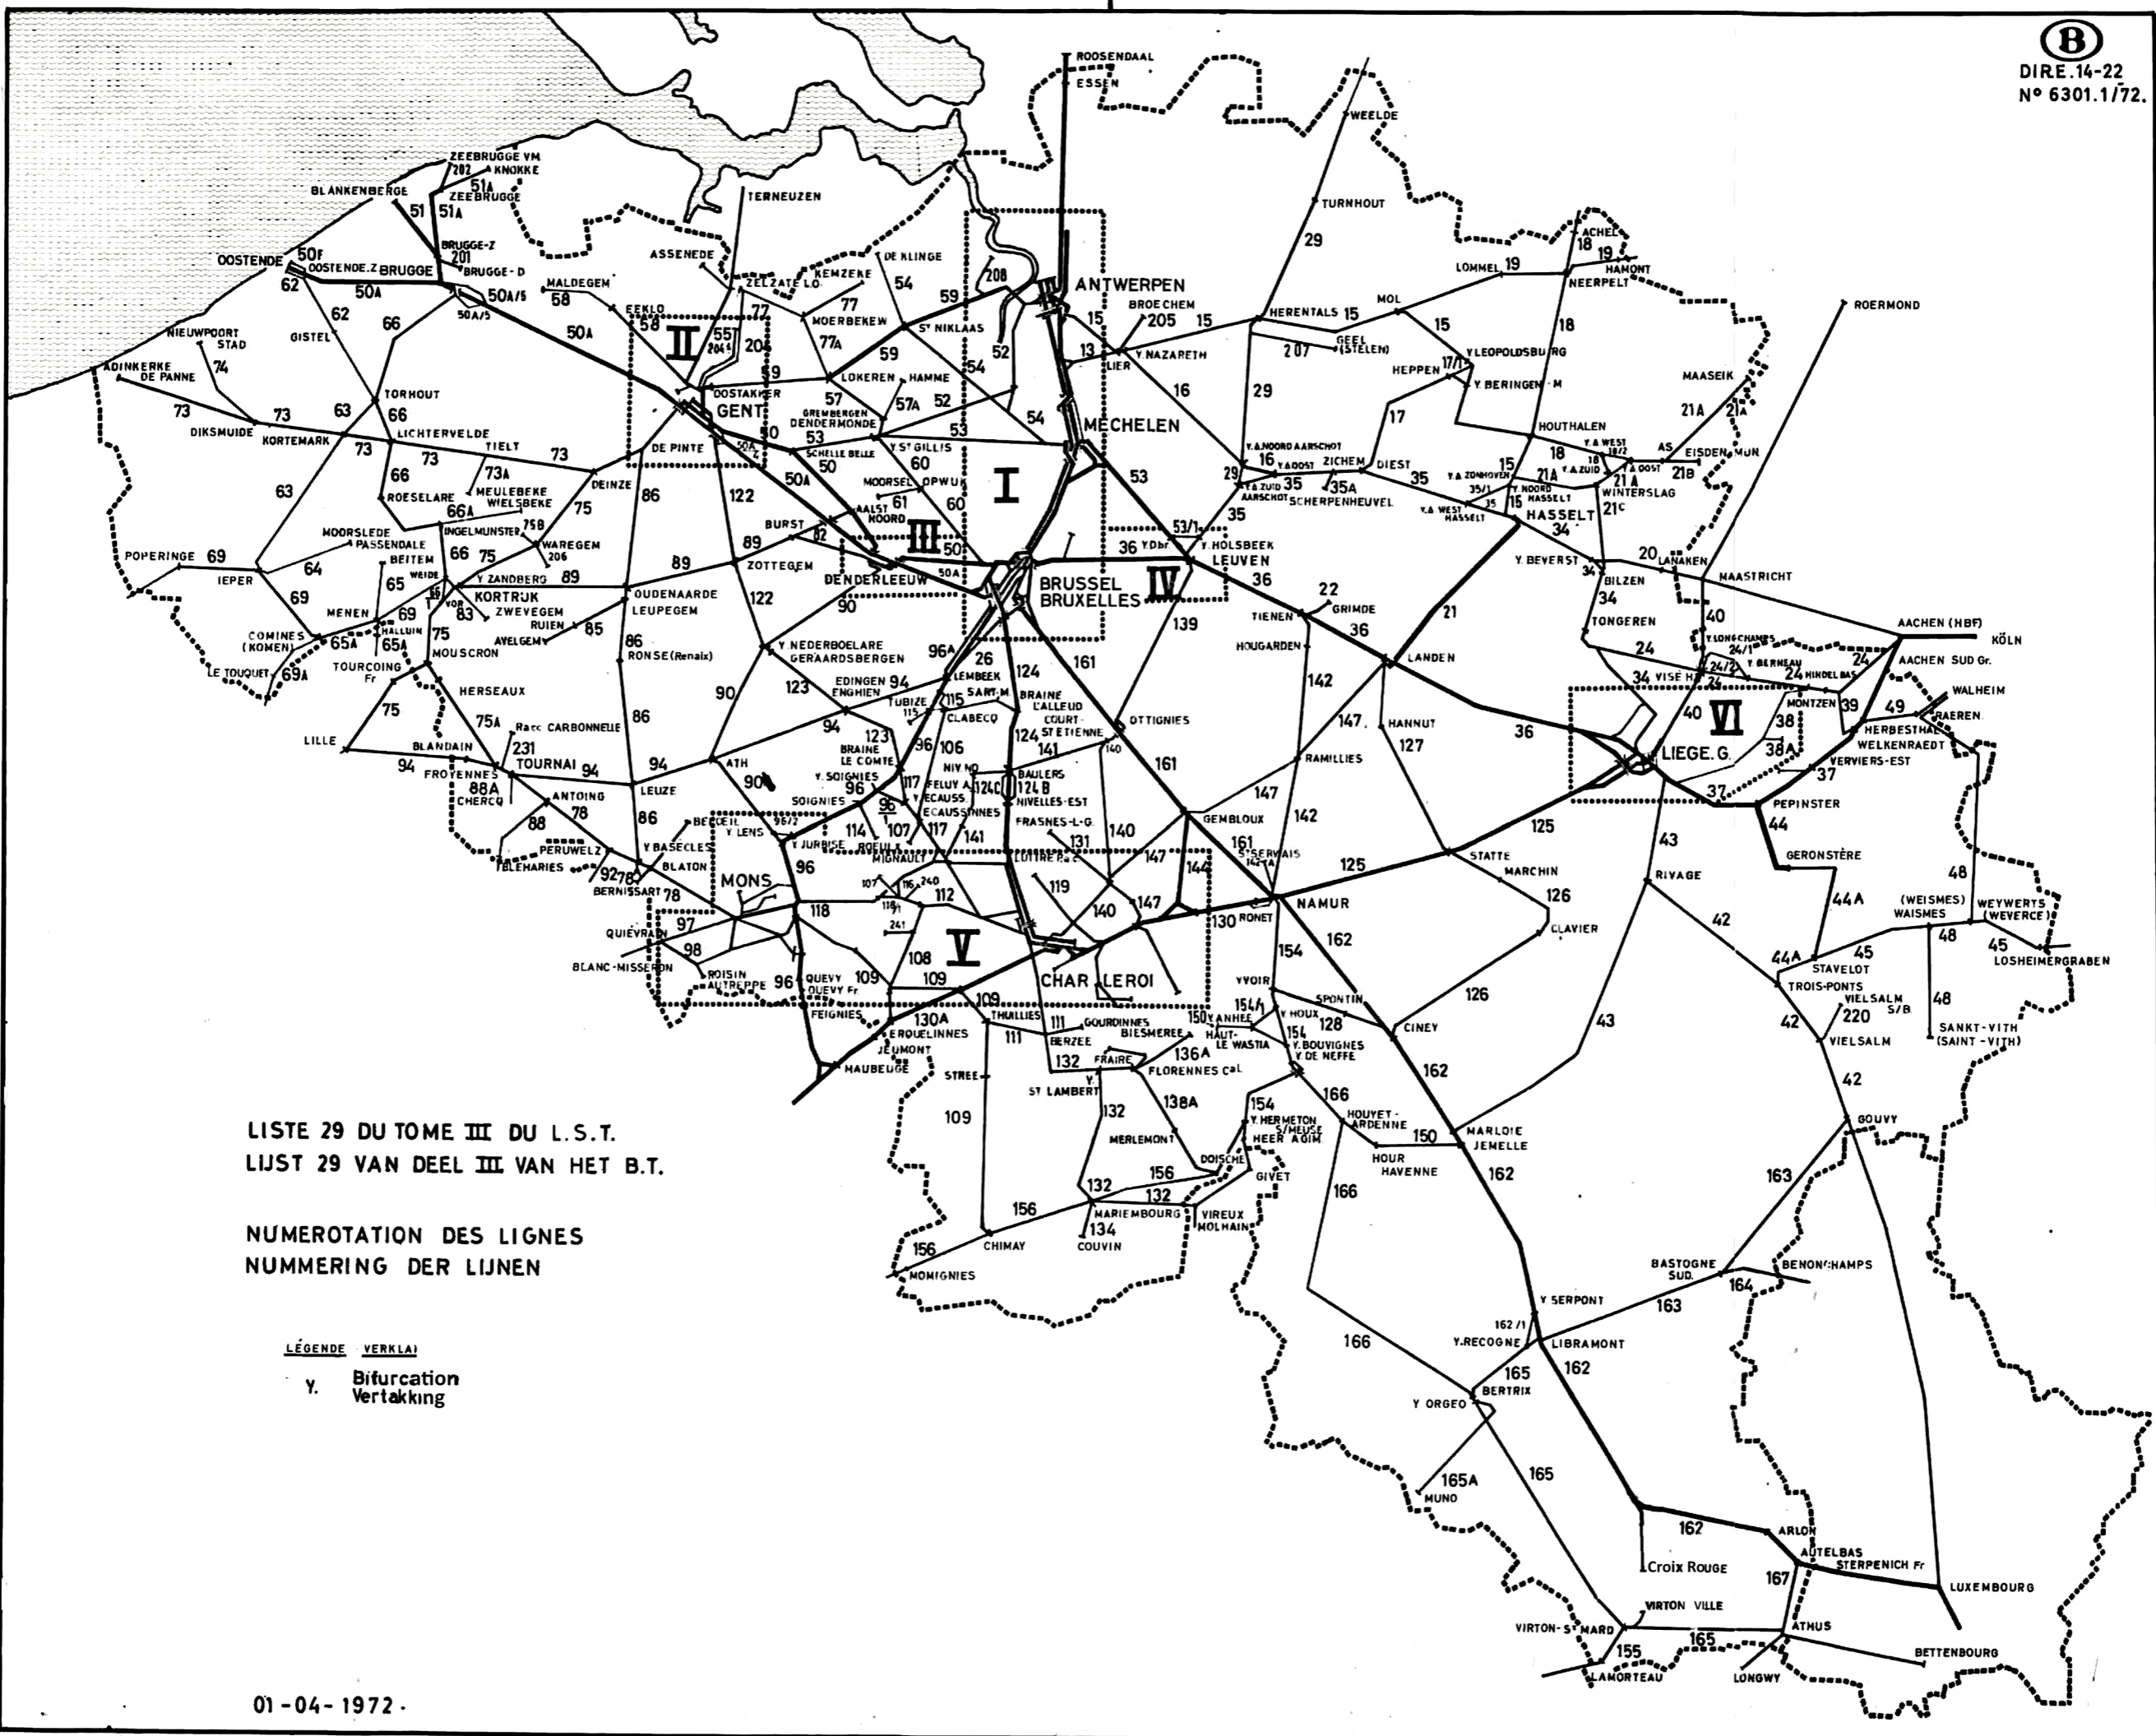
B
DIRE.14-22
N° 6301.1/72.

ROOSENDAAL
ESSEN
WEELDE
TURNHOUT
29
ZEEBRUGGE VM
202
KNOKKE
51A
ZEEBRUGGE
BLANKENBERGE
51
51A
BRUGGE-Z
201
BRUGGE-D
OOSTENDE
50F
OOSTENDE.Z
BRUGGE
62
50A
50A/5
TERNEUZEN
ASSENEDE
DE KLINGE
208
ANTWERPEN
MALDEGEM
58
ZELZATE LO.
KEMZEKE
54
59
BROECHEM
205
15
HERENTALS
15
MOL
LOMMEL
19
ACHEL
18
19
HAMONT
NEERPELT
ROERMOND
NIEUWPOORT STAD
GISTEL
62
66
50A
EEKLO
58
II
55
204
77
77
MOERBEKEW
St NIKLAAS
52
15
13
LIER
Y. NAZARETH
207
GEEL (STELEN)
15
HEPPEN
17/1
Y.LEOPOLDSBURG
Y. BERINGEN-M
18
ADINKERKE DE PANNE
74
73
TORHOUT
63
66
OOSTAKKER
GENT
59
57
77A
LOKEREN
HAMME
57A
52
54
59
54
MECHELEN
16
29
17
MAASEIK
21A
21A
DIKSMUIDE
KORTEMARK
73
LICHTERVELDE
73
73
TIELT
73A
73
DE PINTE
50A
GREMBERGEN DENDERMONDE
53
SCHELLE BELLE
Y. St GILLIS
60
53
I
53
Y.& NOORD AARSCHOT
16
Y.OOST
AARSCHOT
Y.& ZUID
35
ZICHEM
35A
SCHERPENHEUVEL
DIEST
35
Y.& ZONHOVEN
35/1
35
Y.& WEST HASSELT
Y.NOORD HASSELT
15
21A
HOUTHALEN
18
Y.& WEST
18
Y.& ZUID
18/2
Y.& OOST
21 A
WINTERSLAG
21C
AS
EISDEN
21B
MUN
63
ROESELARE
66
66A
MEULEBEKE WIELSBEKE
75B
DEINZE
75
86
122
50A
MOORSEL
61
OPWIJK
60
AALST NOORD
III
50
BURST
82
53/1
Y.Dbr
36
Y. HOLSBEEK
LEUVEN
35
HASSELT
34
POPERINGE
69
IEPER
64
MOORSLEDE PASSENDALE
BEITEM
65
INGELMUNSTER
66
75
WAREGEM
206
89
ZOTTEGEM
89
DENDERLEEUW
50A
BRUSSEL BRUXELLES
IV
36
22
GRIMDE
TIENEN
36
21
Y. BEVERST
34
20
LANAKEN
BILZEN
34
TONGEREN
MAASTRICHT
40
69
WEIDE
66
Y. ZANDBERG
KORTRIJK
VOR
83
ZWEVEGEM
RUIEN
85
89
OUDENAARDE LEUPEGEM
122
90
139
HOUGARDEN
36
LANDEN
24
Y.LONGCHAMPS
24/1
Y. BERNEAU
24
AACHEN (HBF)
KÖLN
AACHEN SUD Gr.
COMINES (KOMEN)
65A
MENEN
69
HALLUIN
65A
TOURCOING Fr
75
MOUSCRON
AVELGEM
86
RONSE (Renaix)
Y. NEDERBOELARE GERAARDSBERGEN
96A
26
124
161
142
24/2
HINDELBAS
34
VISE H
24
LE TOUQUET
69A
HERSEAUX
90
123
EDINGEN ENGHIEN
94
LEMBEEK
SAINT-M
BRAINE L'ALLEUD
COURT-ST ETIENNE
OTTIGNIES
147
HANNUT
127
36
MONTZEN
39
49
WALHEIM
RAEREN
40
VI
38
LIEGE. G.
38A
HERBESTHAL
WELKENRAEDT
LILLE
75
75A
Racc CARBONNELLE
231
TOURNAI
94
86
94
TUBIZE
115
115
CLABECQ
124
141
140
RAMILLIES
VERVIERS-EST
37
94
BLANDAIN
FROYENNES
88A
CHERCQ
ANTOING
78
88
94
LEUZE
ATH
90
BRAINE LE COMTE
123
96
106
BAULERS
NIVELLES-EST
124B
124C
NIVELLES
161
37
PEPINSTER
44
Y. SOIGNIES
SOIGNIES
96
96
FELUY
ECAUSSINNES
117
107
114
117
141
FRASNES-L-G.
131
140
147
GEMBLOUX
142
125
43
PERUWELZ
BLEHARIES
92
78
BERNISSART
78
Y. BASECLES
BLATON
86
BELOEIL
Y. LENS
97/2
Y. JURBISE
ROEULX
MIGNAULT
LUTTRE
119
147
161
St SERVAIS
125
STATTE
MARCHIN
RIVAGE
GERONSTERE
48
MONS
96
107
116
240
112
140
147
144
130
RONET
NAMUR
126
42
44A
(WEISMES) WAISMES
48
WEYWERTS (WEVERCE)
QUIEVRAIN
97
98
118
118
241
V
162
CLAVIER
45
45
LOSHEIMERGRABEN
BLANC-MISSERON
ROISIN AUTREPPE
96
QUEVY
QUEVY Fr
109
108
109
CHARLEROI
YVOIR
154
126
44A
STAVELOT
TROIS-PONTS
VIELSALM S/B
220
48
FEIGNIES
130A
ERQUELINNES
JEUMONT
109
THUILLIES
111
111
GOURDINNES
BIESMEREE
150
Y. ANHEE
154/1
HAUT-LE WASTIA
Y. HOUX
SPONTIN
128
154
Y. BOUVIGNES
Y DE NEFFE
CINEY
42
VIELSALM
SANKT-VITH (SAINT-VITH)
MAUBEUGE
STREE
BERZEE
132
FRAIRE
136A
FLORENNES Cal
162
43
Y. St LAMBERT
132
138A
154
Y. HERMETON S/MEUSE
HEER AGIM
166
HOUYET-ARDENNE
150
MARLOIE
JEMELLE
42
GOUVY
LISTE 29 DU TOME III DU L.S.T.
LIJST 29 VAN DEEL III VAN HET B.T.
109
MERLEMONT
DOISCHE
GIVET
HOUR HAVENNE
162
163
NUMEROTATION DES LIGNES
NUMMERING DER LIJNEN
156
132
156
132
MARIEMBOURG
134
COUVIN
VIREUX MOLHAIN
166
CHIMAY
156
MOMIGNIES
BASTOGNE SUD.
164
BENONCHAMPS
163
Y. SERPONT
162/1
Y. RECOGNE
LIBRAMONT
LÉGENDE VERKLA
Y.
Bifurcation
Vertakking
166
165
BERTRIX
162
Y. ORGEO
165A
MUNO
165
162
ARLON
AUTELBAS
STERPENICH Fr
LUXEMBOURG
Croix Rouge
167
VIRTON VILLE
VIRTON-St MARD
155
165
ATHUS
BETTENBOURG
LAMORTEAU
LONGWY
01-04-1972.